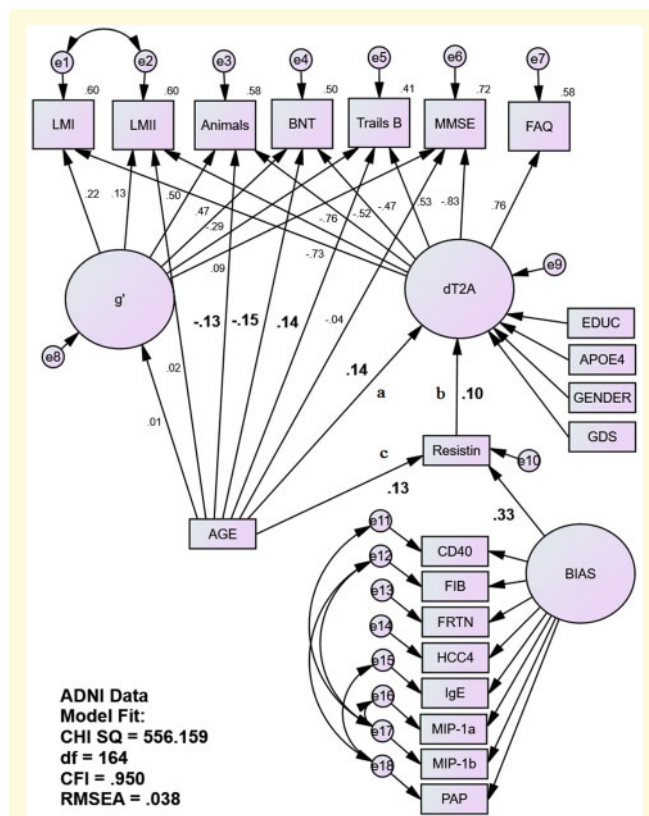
e1 e2 e3 e4 e5 e6 e7

.60 .60 .58 .50 .41 .72 .58

LMI LMII Animals BNT Trails B MMSE FAQ

.22 .13 .50 .47 -.29 -.76 -.52 -.47 .53 -.83 .76

.09 -.73

e9

g'

dT2A

EDUC

APOE4

GENDER

GDS

e8

-.13 -.15 .14 -.04

.02

.14

a

b .10

.01

c

Resistin

e10

.13

AGE

.33

e11 CD40

e12 FIB

e13 FRTN

e14 HCC4

e15 IgE

e16 MIP-1a

e17 MIP-1b

e18 PAP

BIAS

ADNI Data
Model Fit:
CHI SQ = 556.159
df = 164
CFI = .950
RMSEA = .038